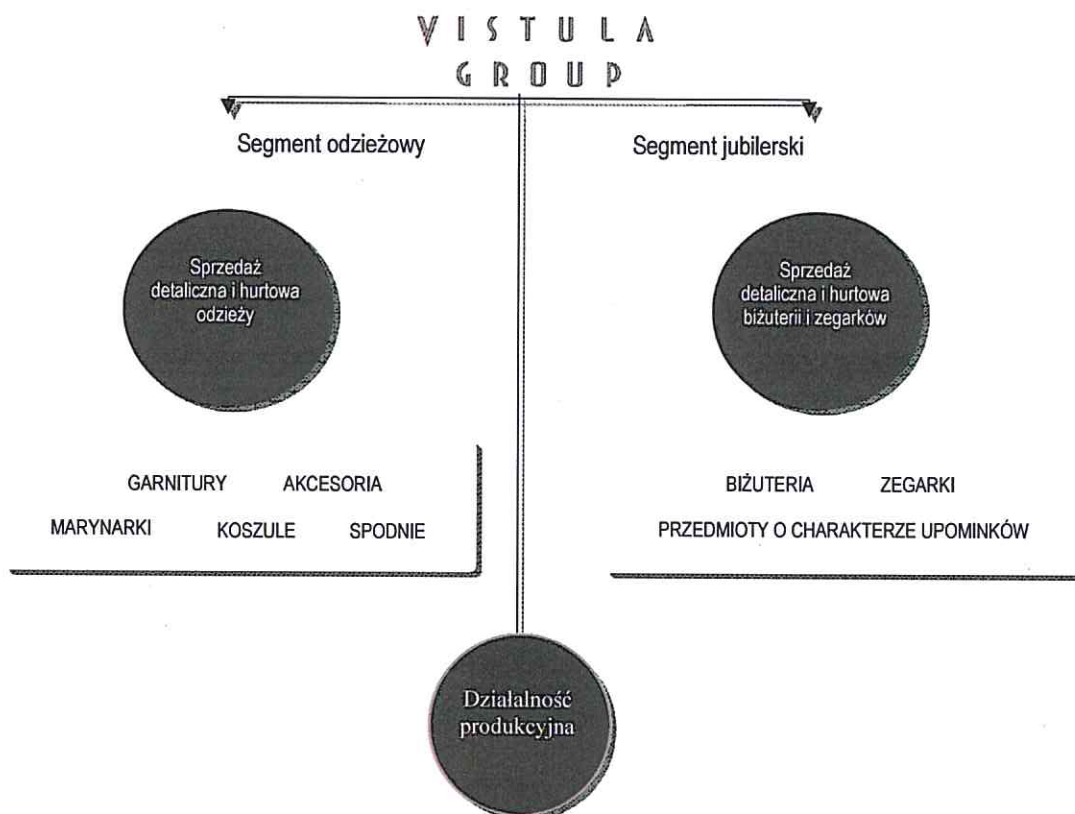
VISTULA
GROUP

Segment odzieżowy

Segment jubilerski

Sprzedaż detaliczna i hurtowa odzieży

Sprzedaż detaliczna i hurtowa biżuterii i zegarków

GARNITURY AKCESORIA

MARYNARKI KOSZULE SPODNIE

BIŻUTERIA ZEGARKI

PRZEDMIOTY O CHARAKTERZE UPOMINKÓW

Działalność produkcyjna